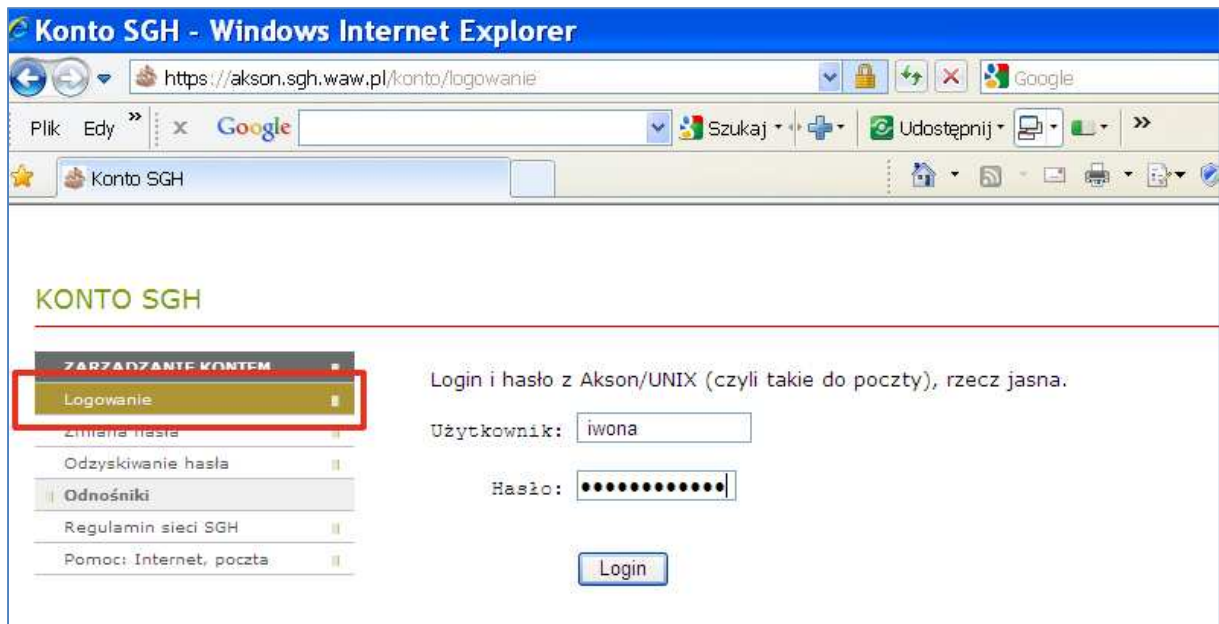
Konto SGH - Windows Internet Explorer

https://akson.sgh.waw.pl/konto/logowanie

Google

Plik Edy » x Google Szukaj Udostępnij »

Konto SGH

KONTO SGH

ZARZADZANIE KONTEM

Logowanie

Zmiana hasła

Odzyskiwanie hasła

Odnośniki

Regulamin sieci SGH

Pomoc: Internet, poczta

Login i hasło z Akson/UNIX (czyli takie do poczty), rzecz jasna.

Użytkownik: iwona

Hasło: ••••••••••••

Login